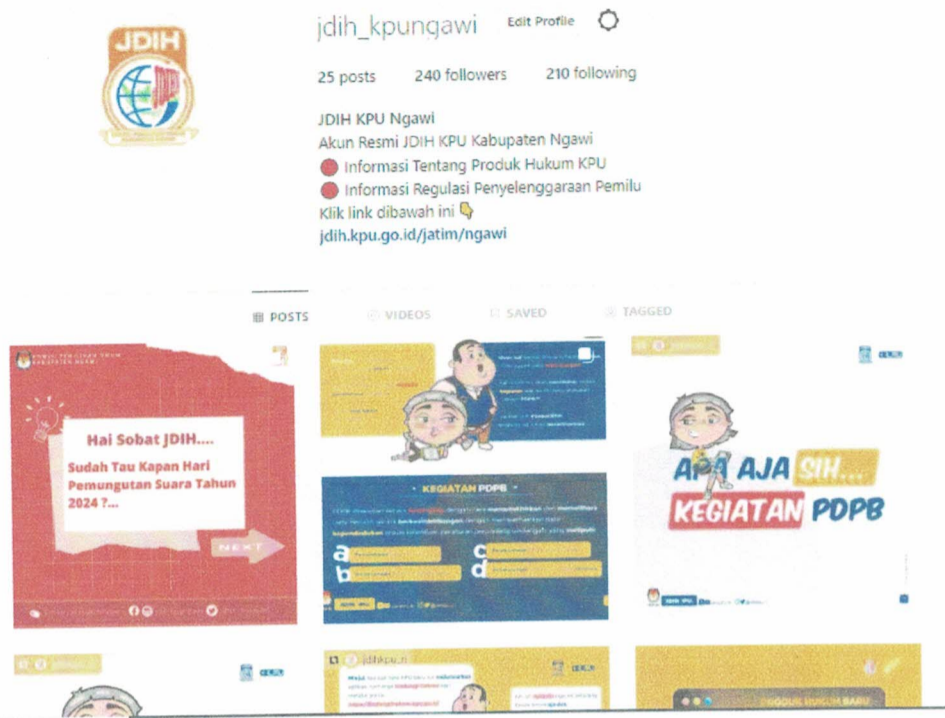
JDIH

jdih_kpungawi Edit Profile

25 posts 240 followers 210 following

JDIH KPU Ngawi
Akun Resmi JDIH KPU Kabupaten Ngawi
Informasi Tentang Produk Hukum KPU
Informasi Regulasi Penyelenggaraan Pemilu
Klik link dibawah ini
jdih.kpu.go.id/jatim/ngawi

POSTS VIDEOS SAVED TAGGED

Hai Sobat JDIH....
Sudah Tau Kapan Hari Pemungutan Suara Tahun 2024 ?...
NEXT

KEGIATAN PDPB
a
b
c
d

APA AJA SIH....
KEGIATAN PDPB

jdihkpu_n

PRODUK HUKUM BARU